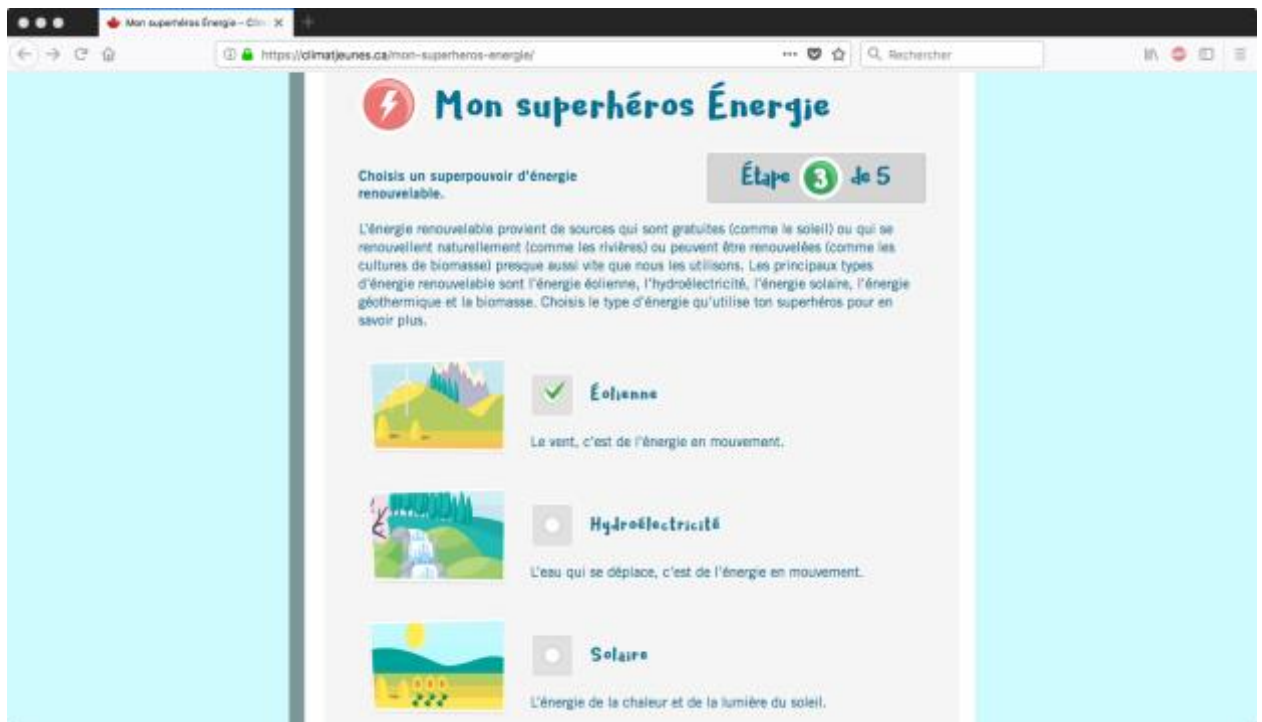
Mon superhéros Énergie – Clim

https://climatjeunes.ca/mon-superheros-energie/

Rechercher

Mon superhéros Énergie

Choisis un superpouvoir d'énergie renouvelable.

Étape 3 de 5

L'énergie renouvelable provient de sources qui sont gratuites (comme le soleil) ou qui se renouvellent naturellement (comme les rivières) ou peuvent être renouvelées (comme les cultures de biomasse) presque aussi vite que nous les utilisons. Les principaux types d'énergie renouvelable sont l'énergie éolienne, l'hydroélectricité, l'énergie solaire, l'énergie géothermique et la biomasse. Choisis le type d'énergie qu'utilise ton superhéros pour en savoir plus.

Éolienne

Le vent, c'est de l'énergie en mouvement.

Hydroélectricité

L'eau qui se déplace, c'est de l'énergie en mouvement.

Solaire

L'énergie de la chaleur et de la lumière du soleil.